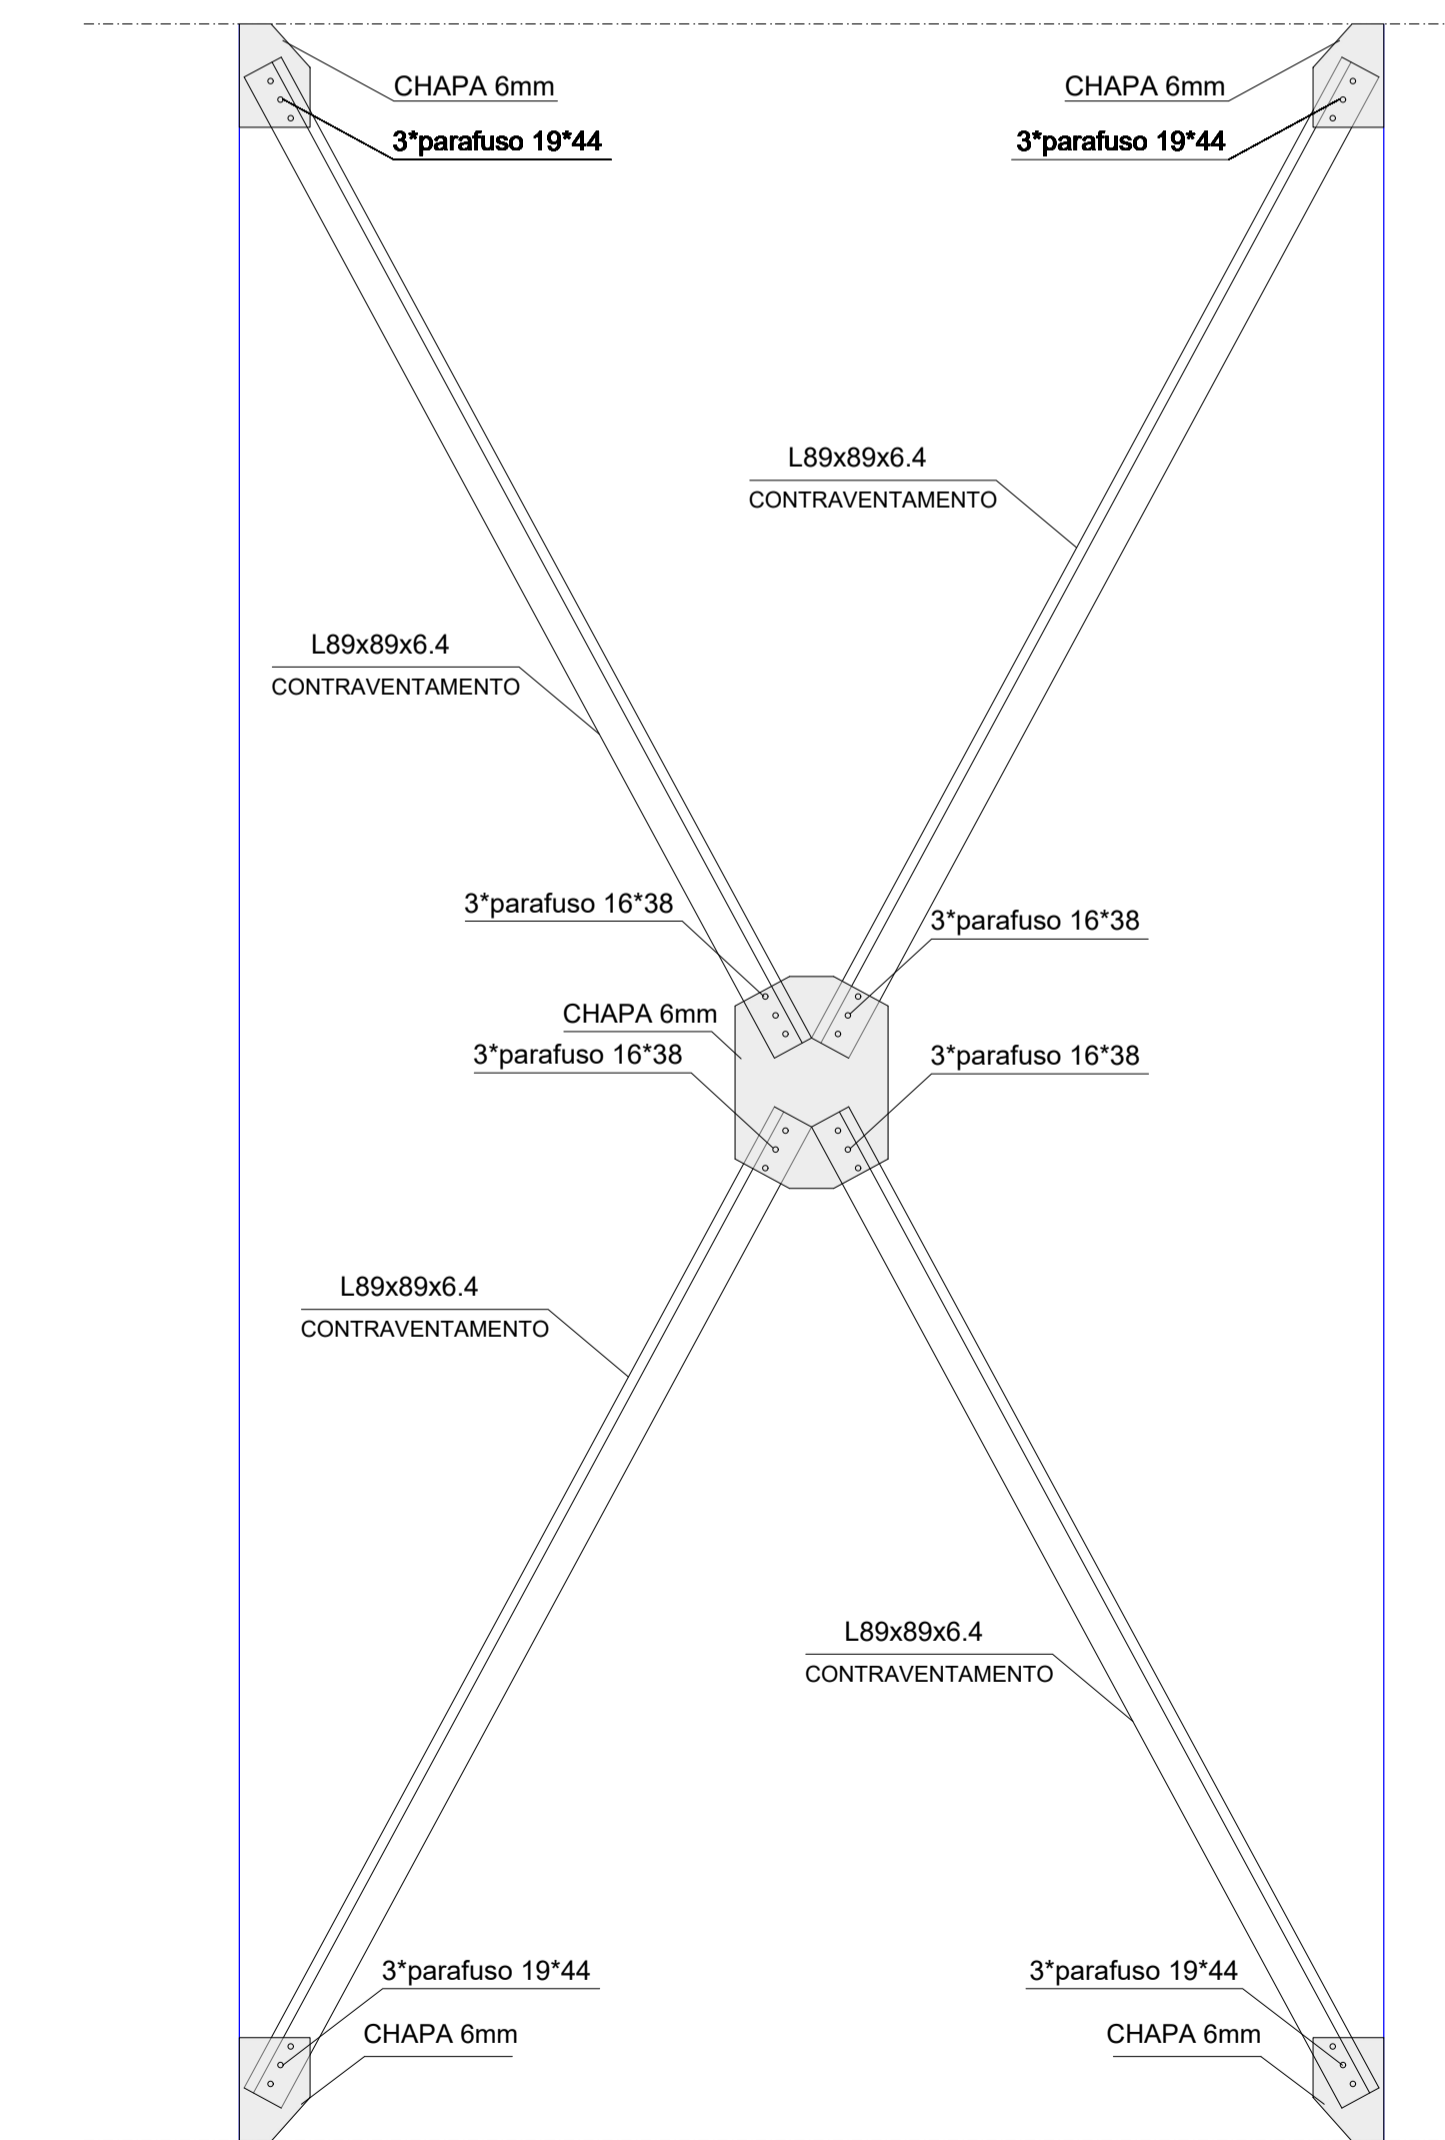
CHAPA 6mm
3*parafuso 19*44

CHAPA 6mm
3*parafuso 19*44

L89x89x6.4
CONTRAVENTAMENTO

L89x89x6.4
CONTRAVENTAMENTO

3*parafuso 16*38

3*parafuso 16*38

CHAPA 6mm
3*parafuso 16*38

3*parafuso 16*38

L89x89x6.4
CONTRAVENTAMENTO

L89x89x6.4
CONTRAVENTAMENTO

3*parafuso 19*44
CHAPA 6mm

3*parafuso 19*44
CHAPA 6mm